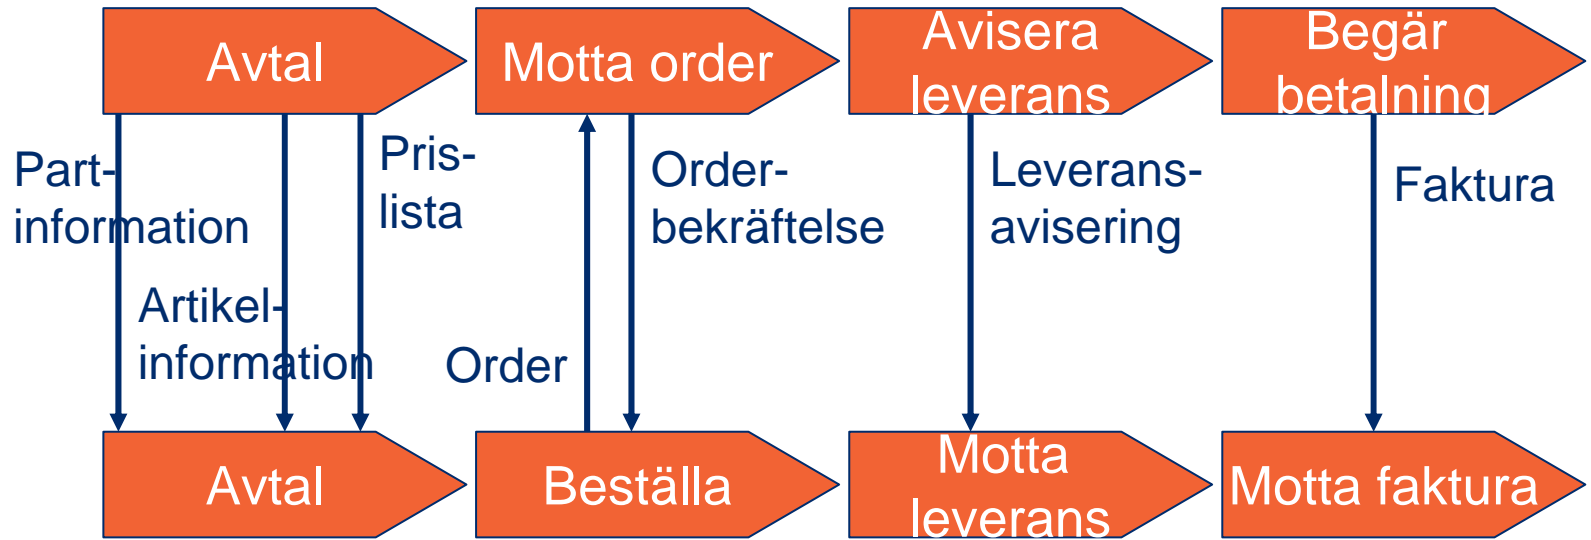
Avtal

Motta order

Avisera leverans

Begär betalning

Part-information

Artikel-information

Pris-lista

Order

Order-bekräftelse

Leverans-avisering

Faktura

Avtal

Beställa

Motta leverans

Motta faktura